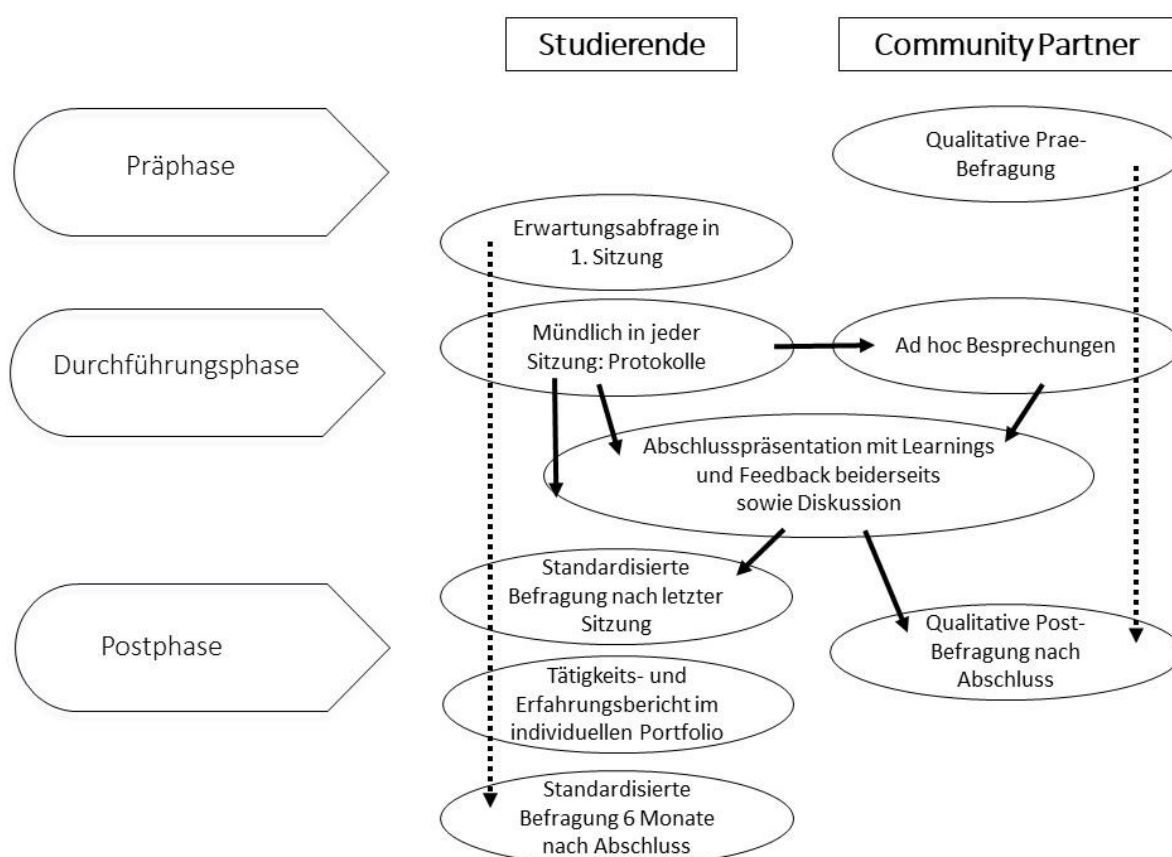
Studierende

Community Partner

Präphase

Qualitative Prae-Befragung

Erwartungsabfrage in 1. Sitzung

Durchführungsphase

Mündlich in jeder Sitzung: Protokolle

Ad hoc Besprechungen

Abschlusspräsentation mit Learnings und Feedback beiderseits sowie Diskussion

Standardisierte Befragung nach letzter Sitzung

Postphase

Qualitative Post-Befragung nach Abschluss

Tätigkeits- und Erfahrungsbericht im individuellen Portfolio

Standardisierte Befragung 6 Monate nach Abschluss